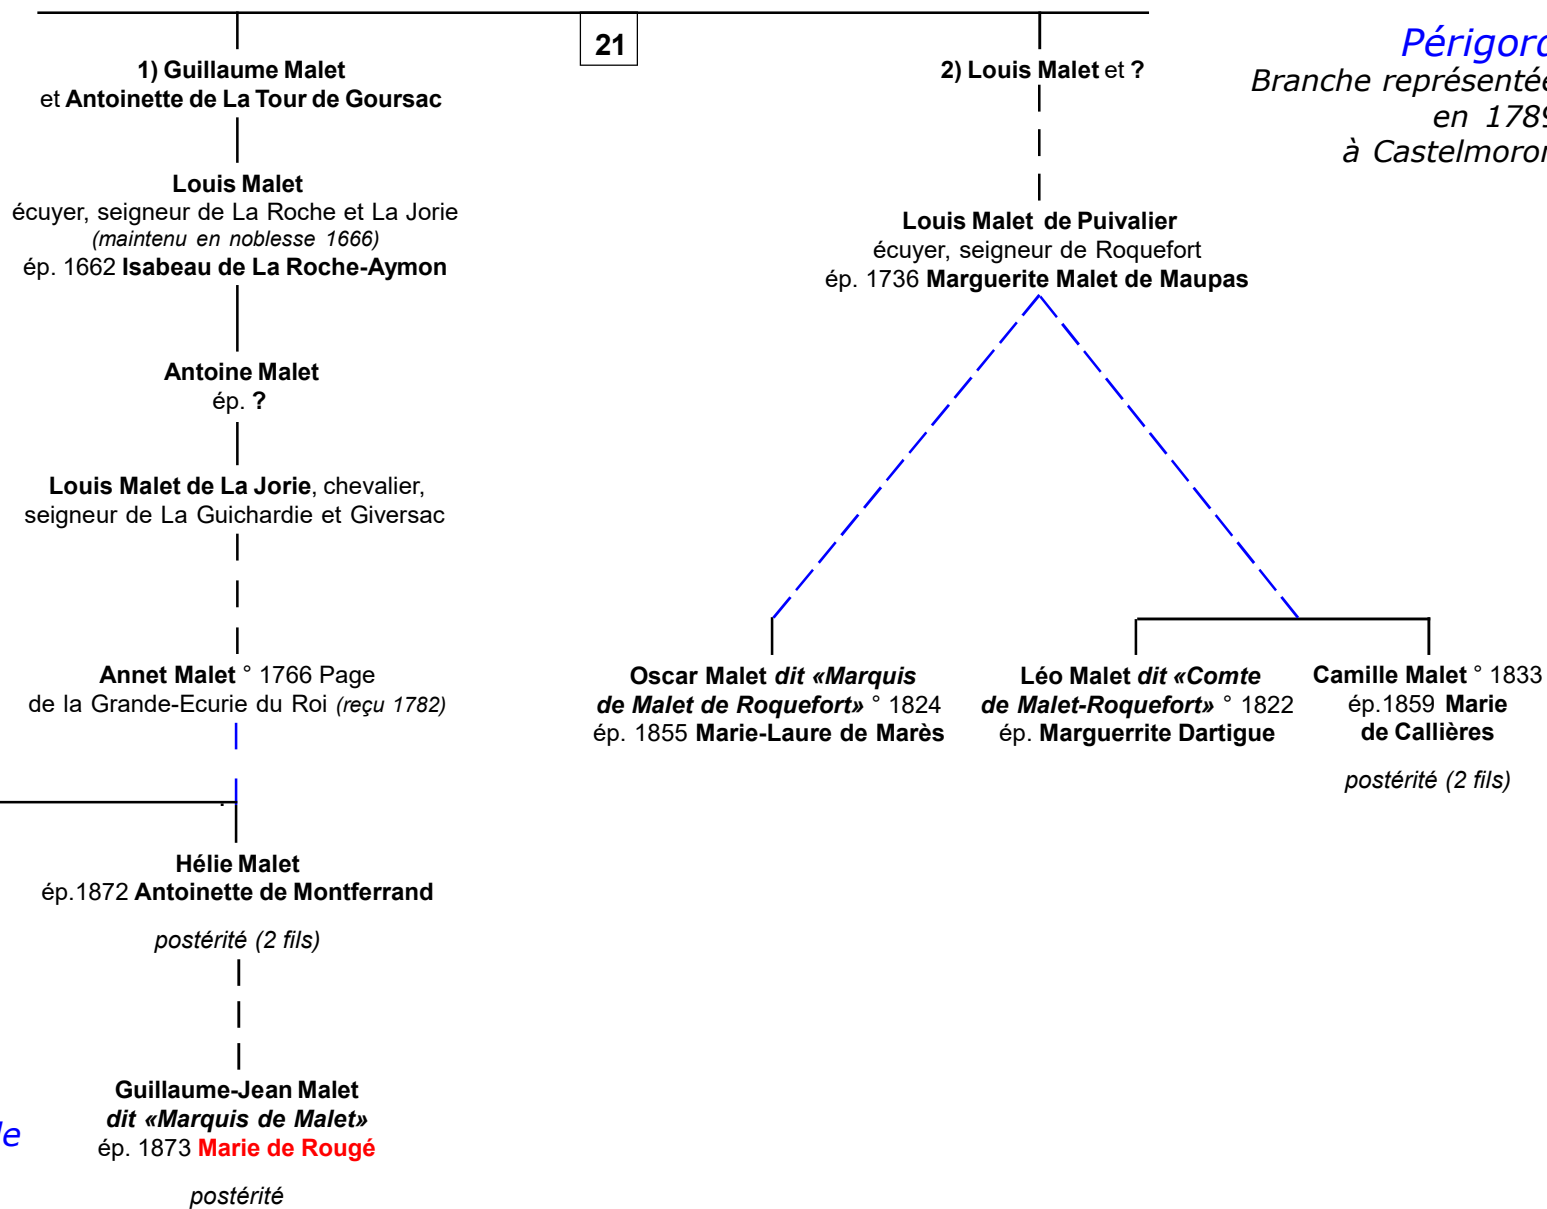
21

1) Guillaume Malet
et Antoinette de La Tour de Goursac

Louis Malet
écuyer, seigneur de La Roche et La Jorie
(maintenu en noblesse 1666)
ép. 1662 Isabeau de La Roche-Aymon

Antoine Malet
ép. ?

Louis Malet de La Jorie, chevalier, seigneur de La Guichardie et Giversac

Annet Malet ° 1766 Page de la Grande-Ecurie du Roi (reçu 1782)

Hélie Malet
ép.1872 Antoinette de Montferrand

postérité (2 fils)

Guillaume-Jean Malet
dit «Marquis de Malet»
ép. 1873 Marie de Rougé

postérité

le

2) Louis Malet et ?

Périgor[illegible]
Branche représenté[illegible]
en 178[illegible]
à Castelmoro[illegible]

Louis Malet de Puivalier
écuyer, seigneur de Roquefort
ép. 1736 Marguerite Malet de Maupas

Oscar Malet dit «Marquis de Malet de Roquefort» ° 1824
ép. 1855 Marie-Laure de Marès

Léo Malet dit «Comte de Malet-Roquefort» ° 1822
ép. Marguerrite Dartigue

Camille Malet ° 1833
ép.1859 Marie de Callières

postérité (2 fils)